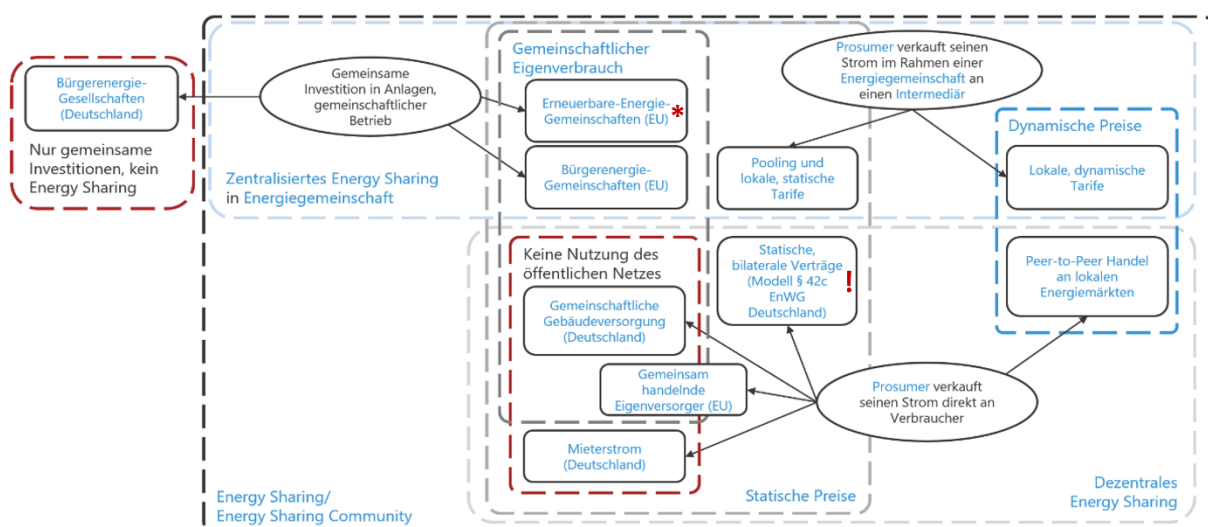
Bürgerenergie-Gesellschaften (Deutschland)

Nur gemeinsame Investitionen, kein Energy Sharing

Gemeinsame Investition in Anlagen, gemeinschaftlicher Betrieb

Gemeinschaftlicher Eigenverbrauch

Erneuerbare-Energie-Gemeinschaften (EU) *

Bürgerenergie-Gemeinschaften (EU)

Zentralisiertes Energy Sharing in Energiegemeinschaft

Prosumer verkauft seinen Strom im Rahmen einer Energiegemeinschaft an einen Intermediär

Pooling und lokale, statische Tarife

Dynamische Preise

Lokale, dynamische Tarife

Keine Nutzung des öffentlichen Netzes

Gemeinschaftliche Gebäudeversorgung (Deutschland)

Statische, bilaterale Verträge (Modell § 42c EnWG Deutschland) !

Peer-to-Peer Handel an lokalen Energiemärkten

Gemeinsam handelnde Eigenversorger (EU)

Prosumer verkauft seinen Strom direkt an Verbraucher

Mieterstrom (Deutschland)

Energy Sharing/ Energy Sharing Community

Statische Preise

Dezentrales Energy Sharing